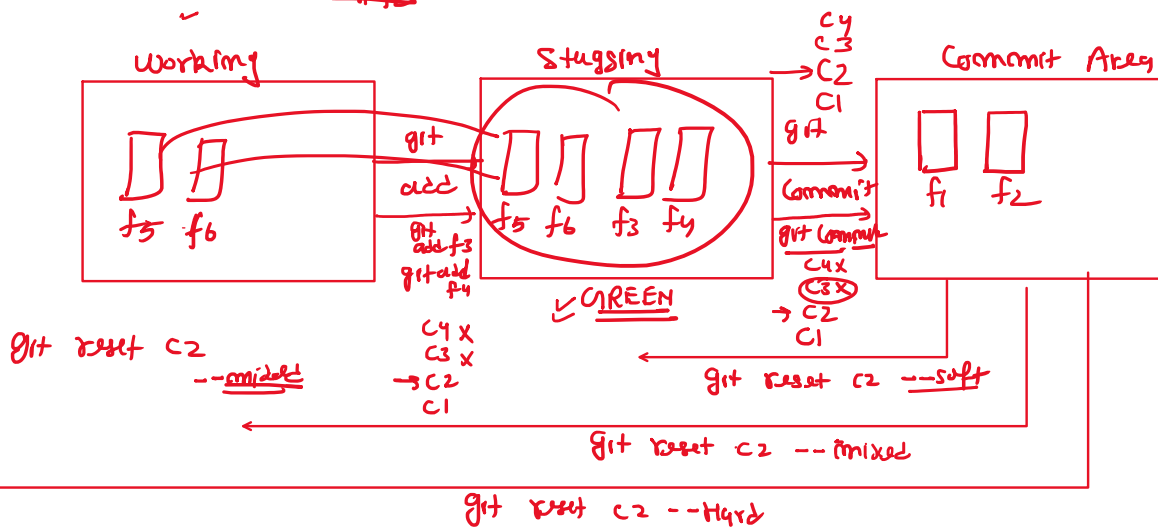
Working

f5 f6

git
add

git add f3
git add f4

Staging

f5 f6 f3 f4

GREEN

C4
C3
C2
C1

git
Commit

git Commit

C4 X
C3 X
C2
C1

Commit Area

f1 f2

git reset C2
--mixed

C4 X
C3 X
C2
C1

git reset C2 --soft

git reset C2 --mixed

git reset C2 --Hard